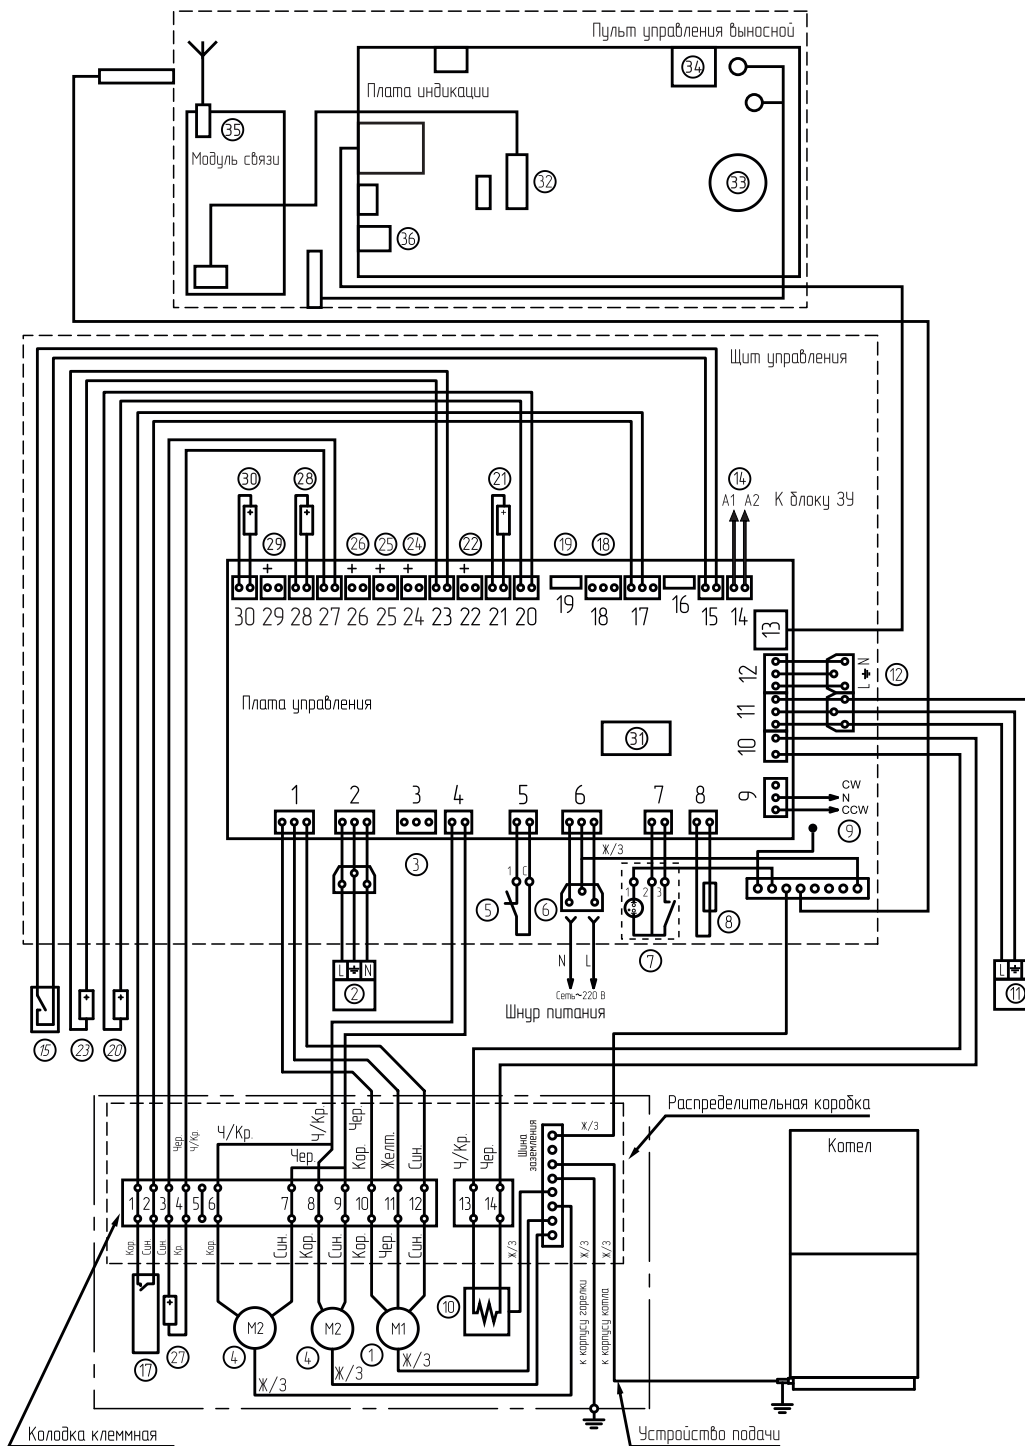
Пульт управления выносной

Плата индикации

34

35

Модуль связи

32

33

36

Щит управления

30 28 21

29 26 25 24 22 19 18

14
A1 A2 К блоку ЗУ

+ + + + +

30 29 28 27 26 25 24 23 22 21 20 19 18 17 16 15 14

13

12
11
10
9

L ⏚ N
12

CW
N
CCW
9

Плата управления

31

1 2 3 4 5 6 7 8

3

1 C

5 6

Ж/З

1 2 3

7

8

L ⏚ N
2

N L
Сеть~220 В
Шнур питания

L ⏚
11

15 23 20

Распределительная коробка

Котел

Ч/Кр. Чер. Ч/Кр. Чер. Ч/Кр. Чер.

Чер. Ч/Кр.

Кор. Желт. Син.

Шина заземления

Ж/З

1 2 3 4 5 6 7 8 9 10 11 12 13 14

Кор Син Син Кр Кор Син Кор Син Кор Чер Син

Ж/З Ж/З

к корпусу горелки к корпусу котла

17 27

M2 M2 M1

4 4 1

10

Ж/З Ж/З Ж/З

Колодка клеммная

Устройство подачи